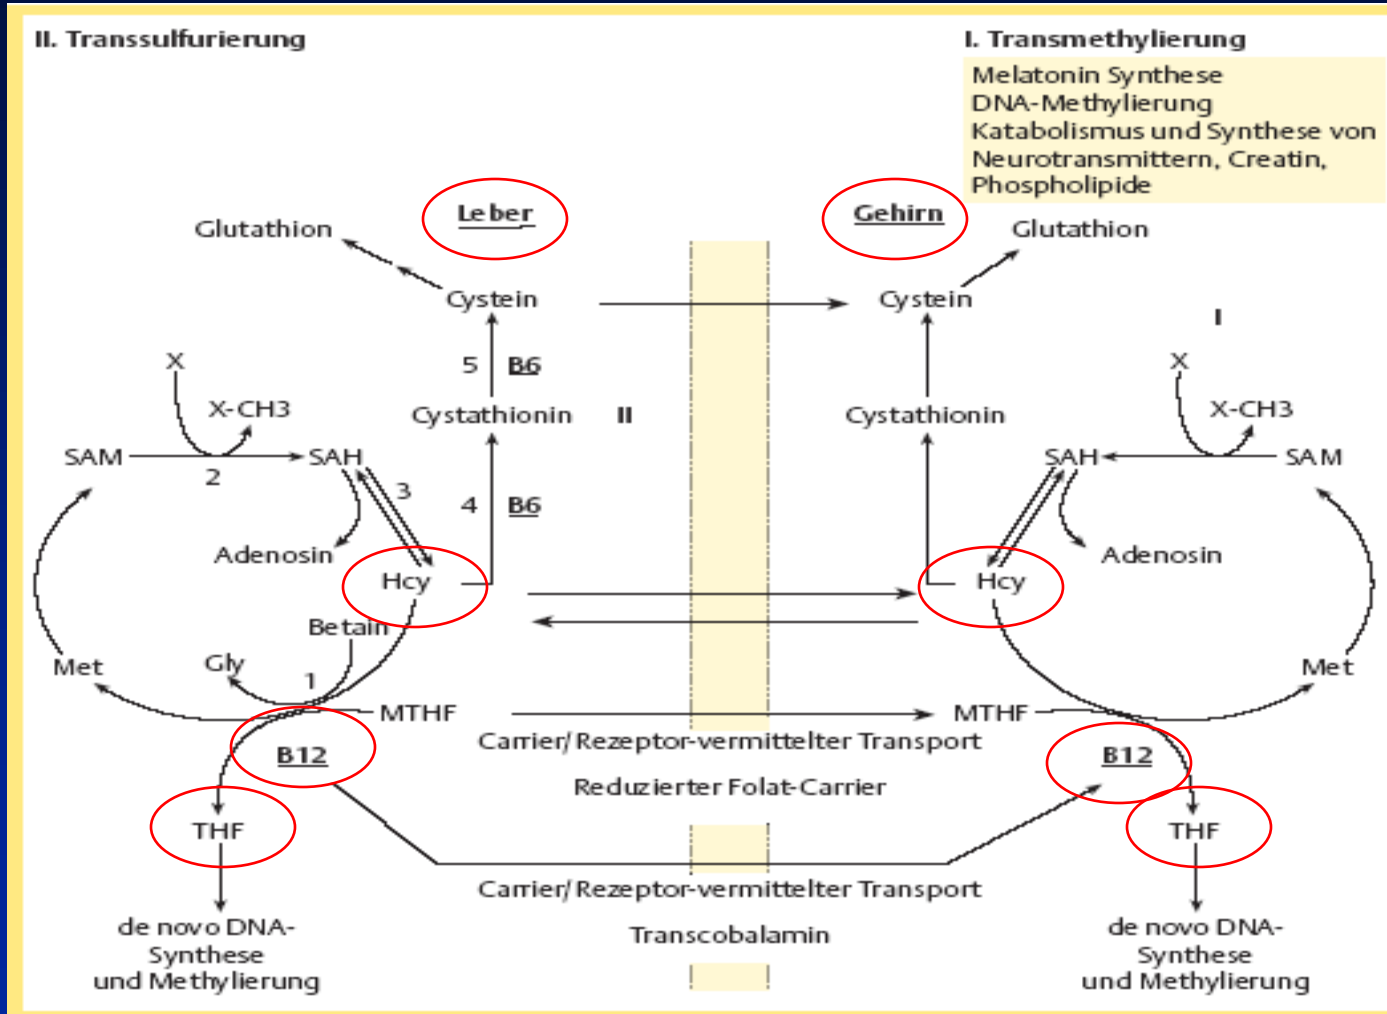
II. Transsulfurierung

I. Transmethylierung

Melatonin Synthese
DNA-Methylierung
Katabolismus und Synthese von Neurotransmittern, Creatin, Phospholipide

Leber

Gehirn

Glutathion

Glutathion

Cystein

Cystein

I

5 B6

X

X

X-CH3

X-CH3

Cystathionin

II

Cystathionin

SAM

2

SAH

3

SAH

SAM

4 B6

Adenosin

Adenosin

Hcy

Hcy

Betain

Met

Gly

1

Met

MTHF

MTHF

B12

B12

Carrier/Rezeptor-vermittelter Transport

Reduzierter Folat-Carrier

THF

THF

Carrier/Rezeptor-vermittelter Transport

Transcobalamin

de novo DNA-Synthese und Methylierung

de novo DNA-Synthese und Methylierung